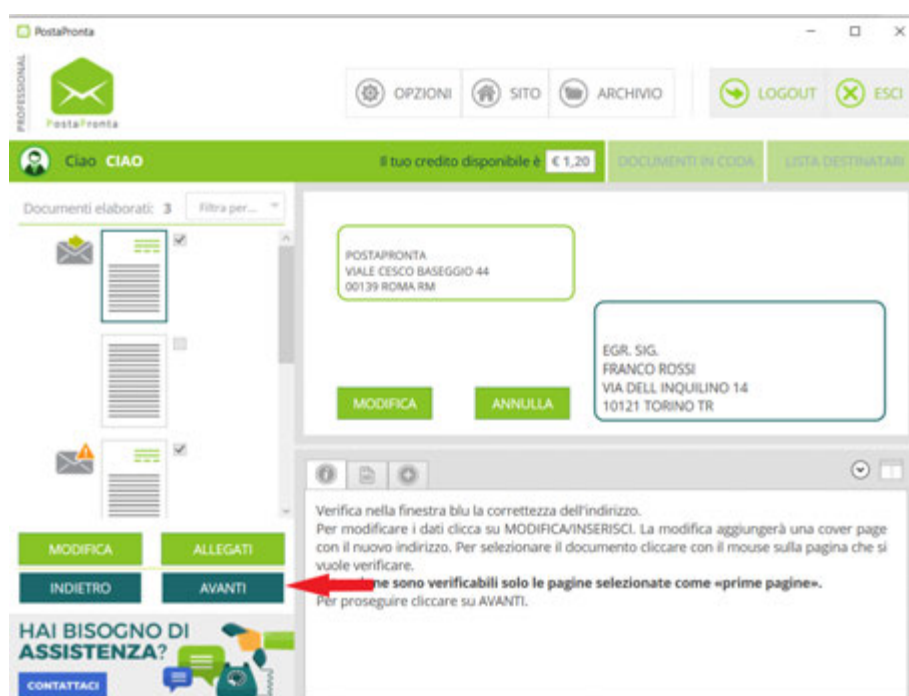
PostaPronta

PROFESSIONAL

PostaPronta

OPZIONI SITO ARCHIVIO LOGOUT ESCI

Ciao CIAO

Il tuo credito disponibile è € 1,20

DOCUMENTI IN CODA LISTA DESTINATARI

Documenti elaborati: 3 Filtra per...

POSTAPRONTA
VIALE CESCO BASEGGIO 44
00139 ROMA RM

EGR. SIG.
FRANCO ROSSI
VIA DELL INQUILINO 14
10121 TORINO TR

MODIFICA ANNULLA

Verifica nella finestra blu la correttezza dell'indirizzo.
Per modificare i dati clicca su MODIFICA/INSERISCI. La modifica aggiungerà una cover page con il nuovo indirizzo. Per selezionare il documento cliccare con il mouse sulla pagina che si vuole verificare.
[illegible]ne sono verificabili solo le pagine selezionate come «prime pagine».
Per proseguire cliccare su AVANTI.

MODIFICA ALLEGATI
INDIETRO AVANTI

HAI BISOGNO DI ASSISTENZA?
CONTATTACI